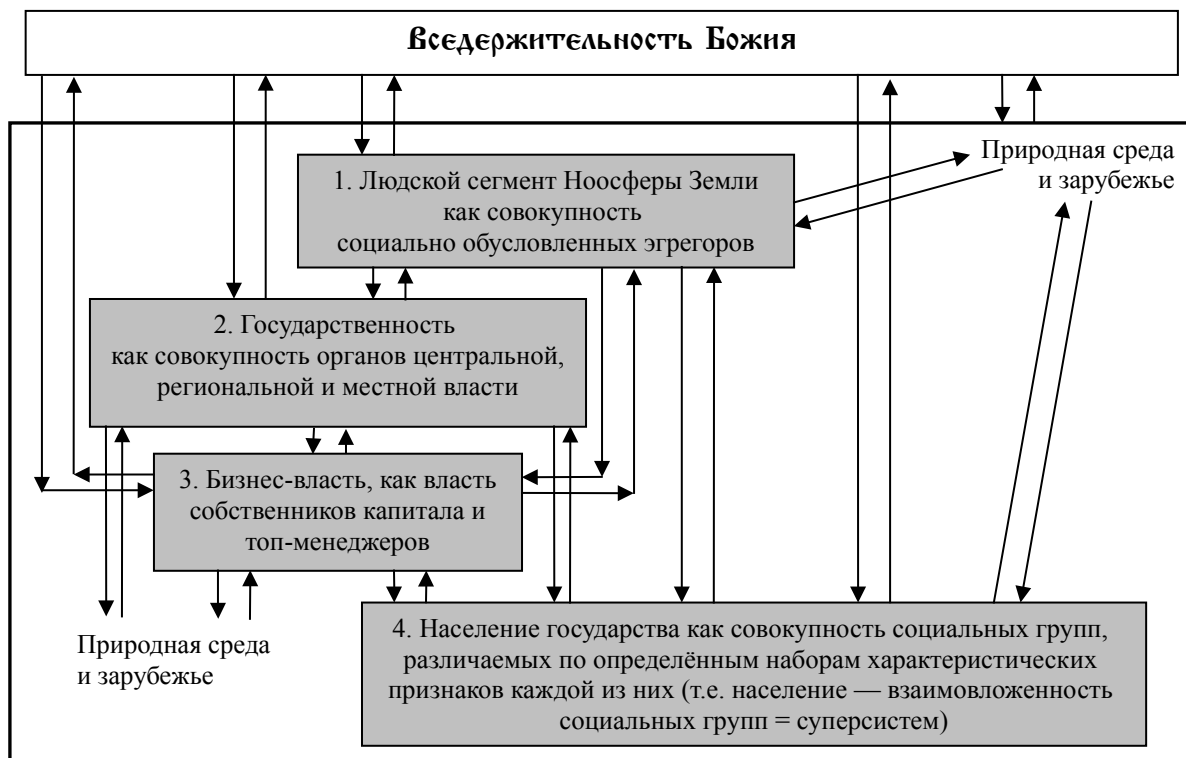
Вседержительность Божия

Природная среда и зарубежье

1. Людской сегмент Ноосферы Земли как совокупность социально обусловленных эгрегоров

2. Государственность как совокупность органов центральной, региональной и местной власти

3. Бизнес-власть, как власть собственников капитала и топ-менеджеров

Природная среда и зарубежье

4. Население государства как совокупность социальных групп, различаемых по определённым наборам характеристических признаков каждой из них (т.е. население — взаимовложенность социальных групп = суперсистем)